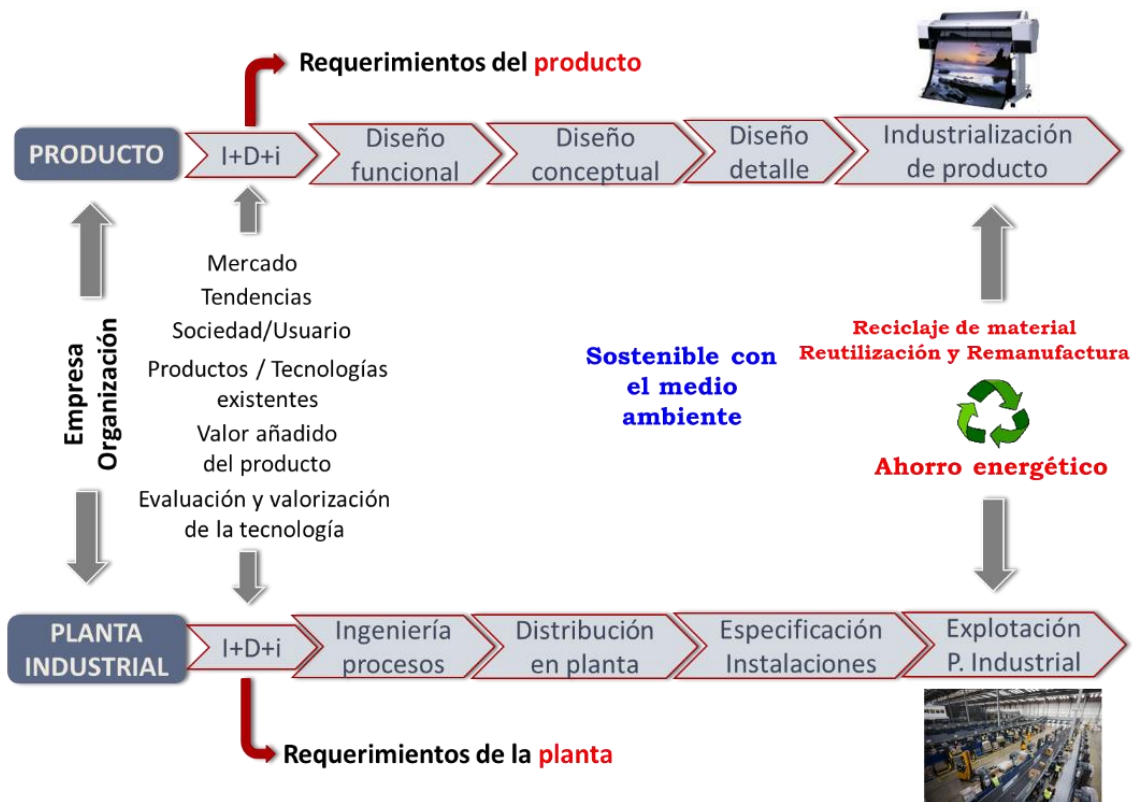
Requerimientos del producto

PRODUCTO

I+D+i

Diseño funcional

Diseño conceptual

Diseño detalle

Industrialización de producto

Empresa Organización

Mercado
Tendencias
Sociedad/Usuario
Productos / Tecnologías existentes
Valor añadido del producto
Evaluación y valorización de la tecnología

Sostenible con el medio ambiente

Reciclaje de material
Reutilización y Remanufactura

Ahorro energético

PLANTA INDUSTRIAL

I+D+i

Ingeniería procesos

Distribución en planta

Especificación Instalaciones

Explotación P. Industrial

Requerimientos de la planta